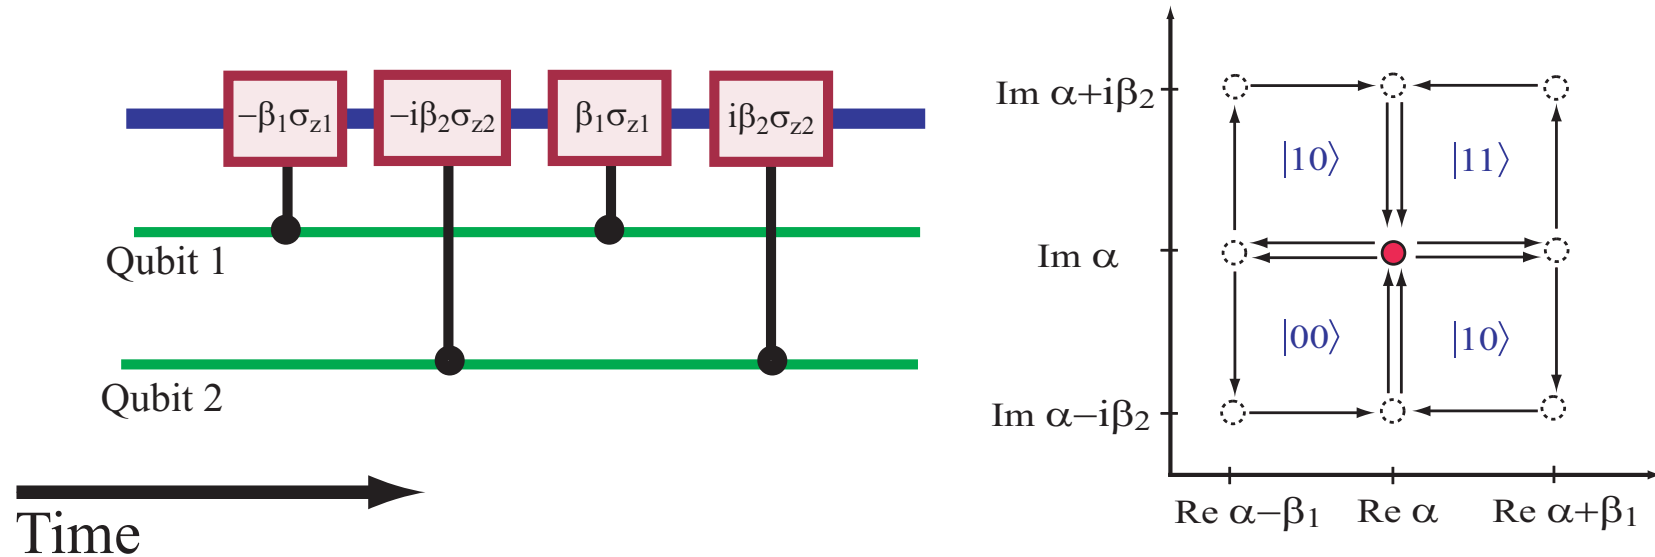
$-\beta_1\sigma_{z1}$ $-i\beta_2\sigma_{z2}$ $\beta_1\sigma_{z1}$ $i\beta_2\sigma_{z2}$

Qubit 1

Qubit 2

Time

Im $\alpha+i\beta_2$

Im $\alpha$

Im $\alpha-i\beta_2$

$|10\rangle$ $|11\rangle$

$|00\rangle$ $|10\rangle$

Re $\alpha-\beta_1$ Re $\alpha$ Re $\alpha+\beta_1$